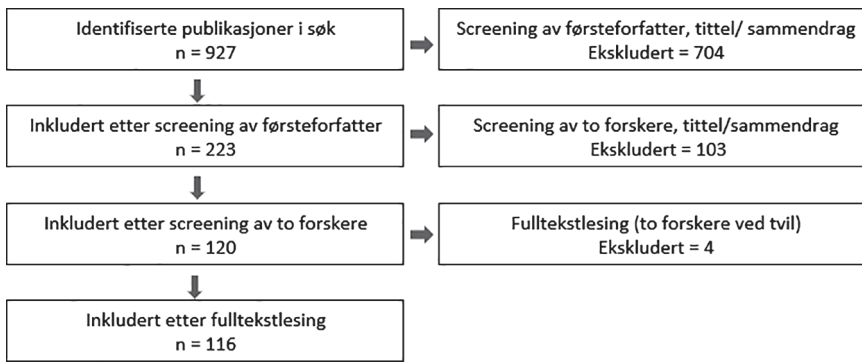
Identifiserte publikasjoner i søk
n = 927

Screening av førsteforfatter, tittel/ sammendrag
Ekskludert = 704

Inkludert etter screening av førsteforfatter
n = 223

Screening av to forskere, tittel/sammendrag
Ekskludert = 103

Inkludert etter screening av to forskere
n = 120

Fulltekstlesing (to forskere ved tvil)
Ekskludert = 4

Inkludert etter fulltekstlesing
n = 116